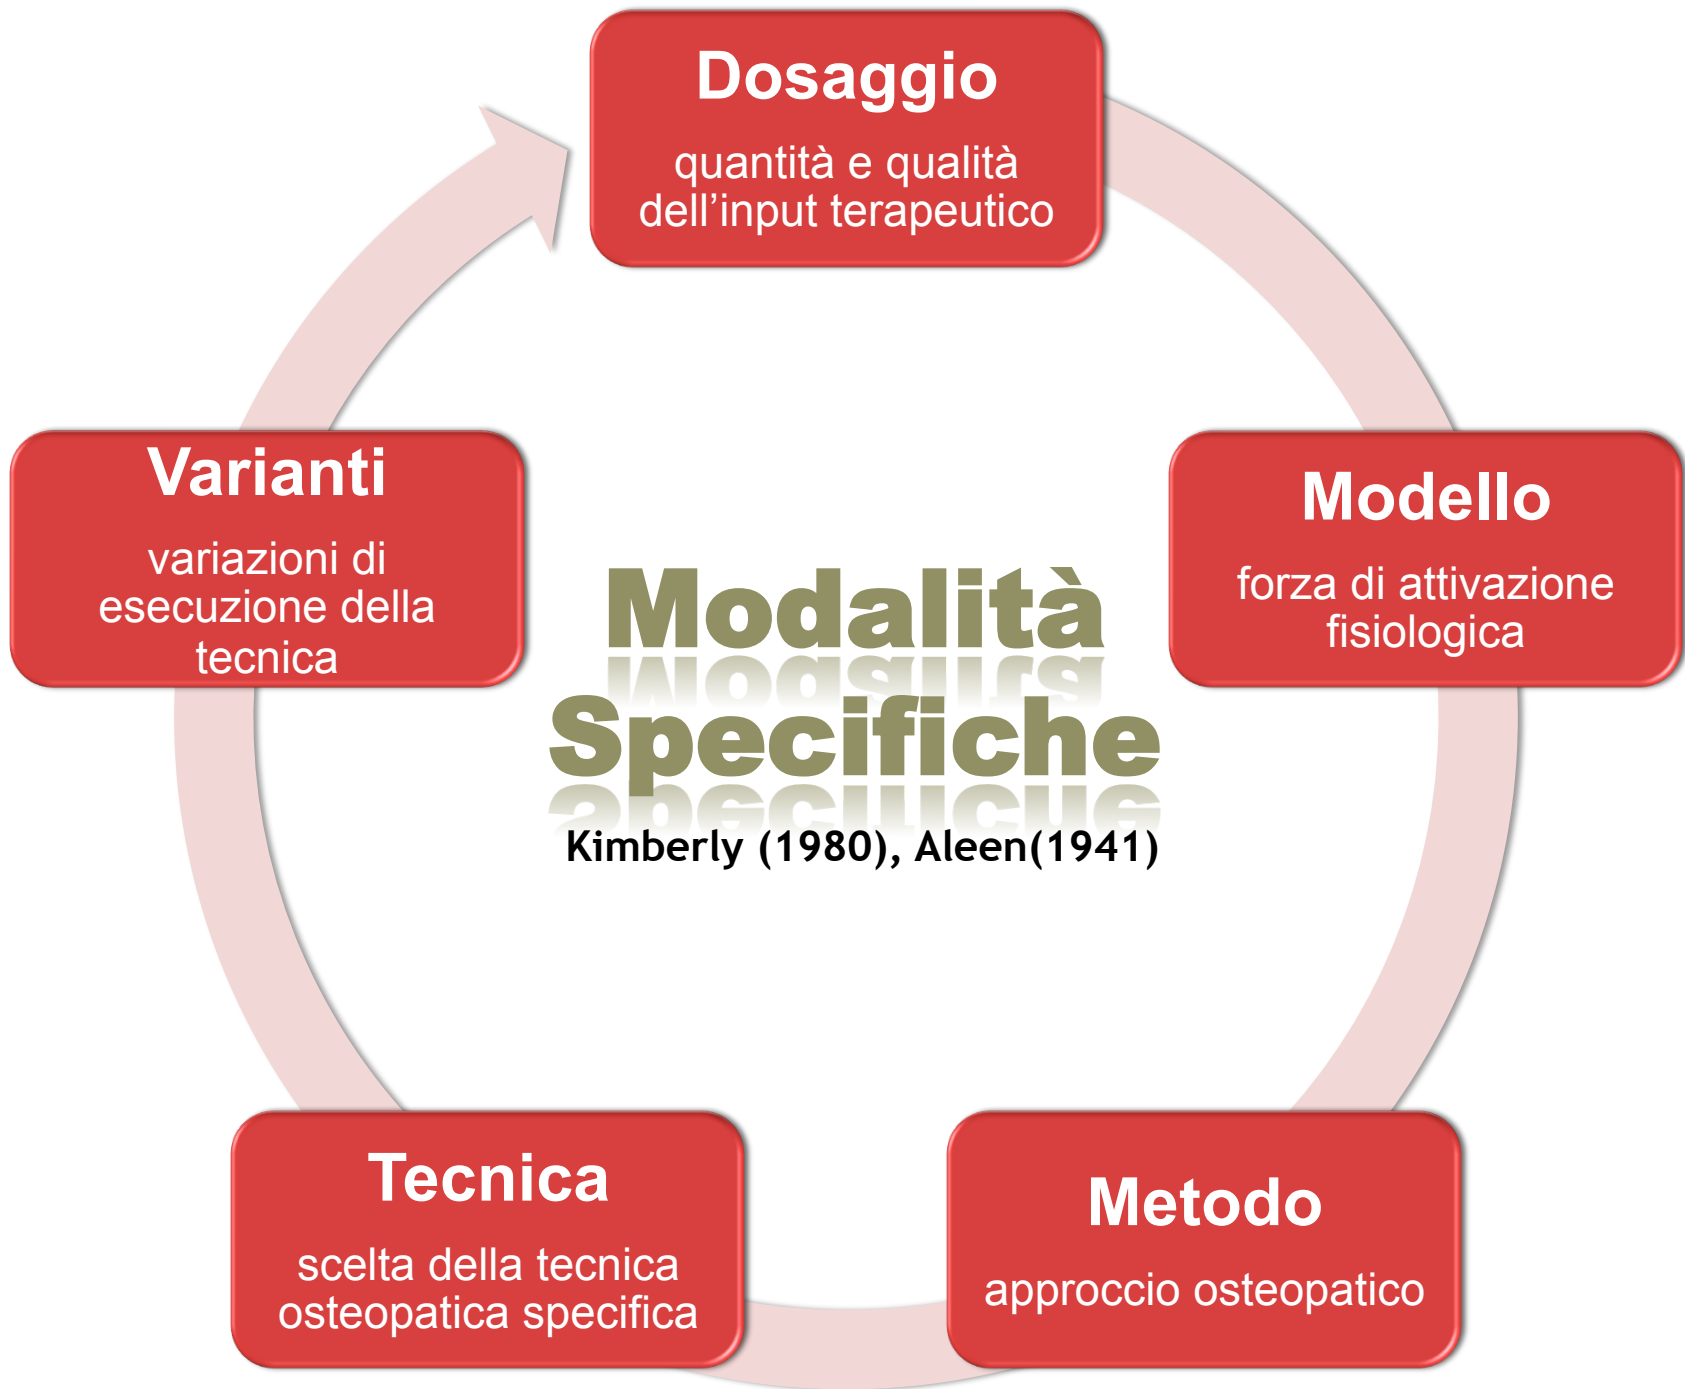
Dosaggio

quantità e qualità dell’input terapeutico

Modello

forza di attivazione fisiologica

Metodo

approccio osteopatico

Tecnica

scelta della tecnica osteopatica specifica

Varianti

variazioni di esecuzione della tecnica

Modalità Specifiche

Kimberly (1980), Aleen(1941)